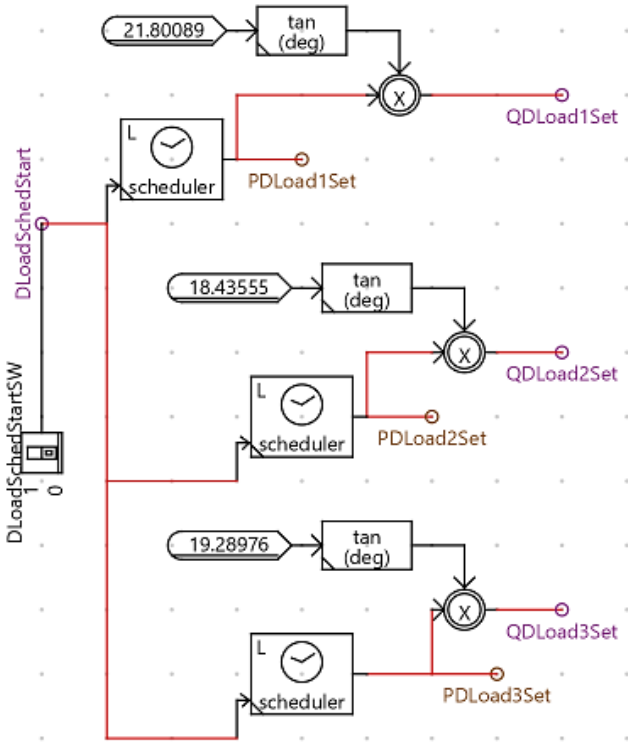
21.80089
tan (deg)
X
QDLoad1Set
L
scheduler
PDLoad1Set
DLoadSchedStart
18.43555
tan (deg)
X
QDLoad2Set
L
scheduler
PDLoad2Set
DLoadSchedStartSW
1
0
19.28976
tan (deg)
X
QDLoad3Set
L
scheduler
PDLoad3Set